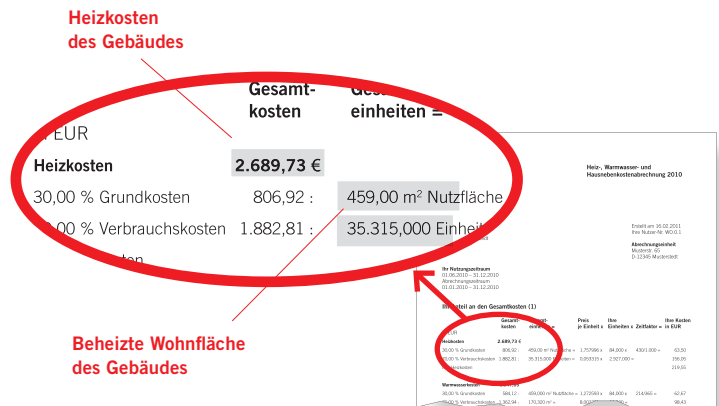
Heizkosten
des Gebäudes

Gesamtkosten

Ges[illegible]
einheiten =

in EUR

Heizkosten 2.689,73 €

30,00 % Grundkosten 806,92 : 459,00 m² Nutzfläche

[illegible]0,00 % Verbrauchskosten 1.882,81 : 35.315,000 Einheit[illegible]

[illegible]ten

Beheizte Wohnfläche
des Gebäudes

Heiz-, Warmwasser- und Hausnebenkostenabrechnung 2010

Erstellt am 16.02.2011
Ihre Nutzer-Nr. WO.0.1

Abrechnungseinheit
Musterstr. 65
D-12345 Musterstadt

Ihr Nutzungszeitraum
01.01.2010 – 31.12.2010
Abrechnungszeitraum
01.01.2010 – 31.12.2010

Ihr Anteil an den Gesamtkosten (1)

| | Gesamtkosten | Gesamteinheiten = | Preis je Einheit x | Ihre Einheiten x | Zeitfaktor = | Ihre Kosten in EUR |
|---|---|---|---|---|---|---|
| in EUR | | | | | | |
| Heizkosten | 2.689,73 € | | | | | |
| 30,00 % Grundkosten | 806,92 : | 459,00 m² Nutzfläche = | 1,757996 x | 84,000 x | 430/1.000 = | 63,50 |
| 70,00 % Verbrauchskosten | 1.882,81 : | 35.315,000 Einheiten = | 0,053315 x | 2.927,000 = | | 156,05 |
| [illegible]kosten | | | | | | 219,55 |
| Warmwasserkosten | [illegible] | | | | | |
| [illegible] | 588,12 : | 459,00 m² Nutzfläche = | 1,272069 x | 84,000 x | 214/365 = | 62,67 |
| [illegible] | 1.362,94 : | 170,300 m³ = | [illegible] | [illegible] | | 98,43 |